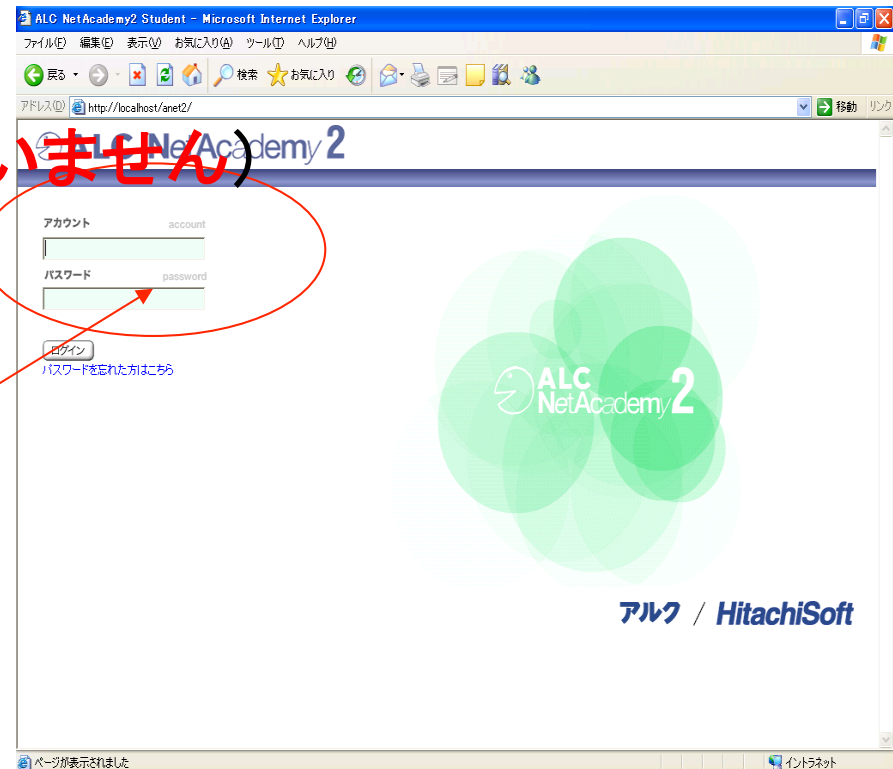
ALC NetAcademy2 Student - Microsoft Internet Explorer

ファイル(F) 編集(E) 表示(V) お気に入り(A) ツール(T) ヘルプ(H)

戻る 検索 お気に入り

アドレス(D) http://localhost/anet2/ 移動 リンク

ALC NetAcademy 2

いません)

アカウント account

パスワード password

ログイン

パスワードを忘れた方はこちら

ALC NetAcademy 2

アルク / HitachiSoft

ページが表示されました

イントラネット